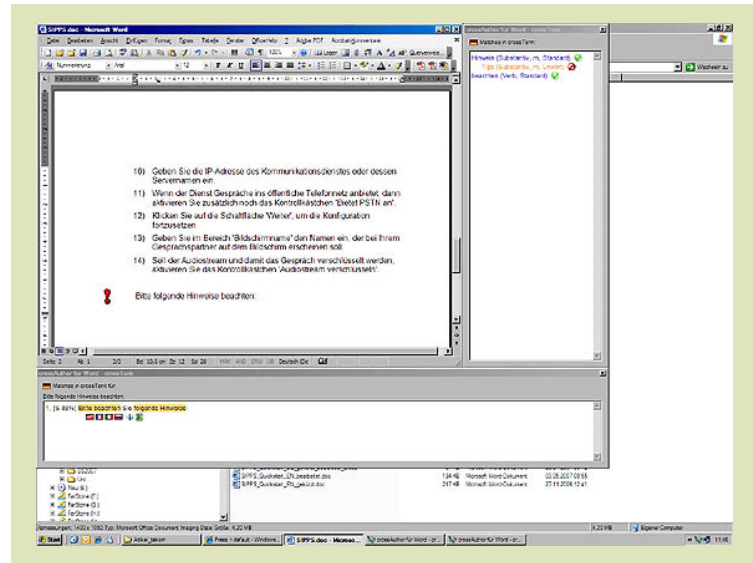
SIPPS.doc - Microsoft Word

Datei Bearbeiten Ansicht Einfügen Format Extras Tabelle Fenster OfficeHelp ? Adobe PDF Acrobat-Kommentare

Nummerierung Arial 12

10) Geben Sie die IP-Adresse des Kommunikationsdienstes oder dessen Servernamen ein.

11) Wenn der Dienst Gespräche ins öffentliche Telefonnetz anbietet, dann aktivieren Sie zusätzlich noch das Kontrollkästchen 'Bietet PSTN an'.

12) Klicken Sie auf die Schaltfläche 'Weiter', um die Konfiguration fortzusetzen.

13) Geben Sie im Bereich 'Bildschirmname' den Namen ein, der bei Ihrem Gesprächspartner auf dem Bildschirm erscheinen soll.

14) Soll der Audiostream und damit das Gespräch verschlüsselt werden, aktivieren Sie das Kontrollkästchen 'Audiostream verschlüsseln'.

Bitte folgende Hinweise beachten:

Seite 3 Ab 1 3/3 Bei 10,5 cm Ze 13 Sp 29 MAK ÄND ERW ÜB Deutsch (De

crossAuthor für Word - crossTerm

Matches in crossTerm

Hinweis (Substantiv, m, Standard)
Tipp (Substantiv, m, Unzulässig)
beachten (Verb, Standard)

crossAuthor für Word - crossTerm

Matches in crossTerm für:
Bitte folgende Hinweise beachten:

1. (9 89%) Bitte beachten Sie folgende Hinweise

SIPPS_Quickstart_EN_bearbeitet.doc 134 KB Microsoft Word-Dokument 03.05.2007 09:55
SIPPS_Quickstart_EN_geküzt.doc 217 KB Microsoft Word-Dokument 27.11.2006 12:41

Neu (E:)
FerStore (F:)
FerStore (G:)
FerStore (H:)

Abmessungen: 1400 x 1050 Typ: Microsoft Office Document Imaging Datei Größe: 4,20 MB 4,20 MB Eigener Computer

Start Aktiel_jakom Press > default - Windows... SIPPS.doc - Microso... crossAuthor für Word - cr... crossAuthor für Word - cr... 11:46